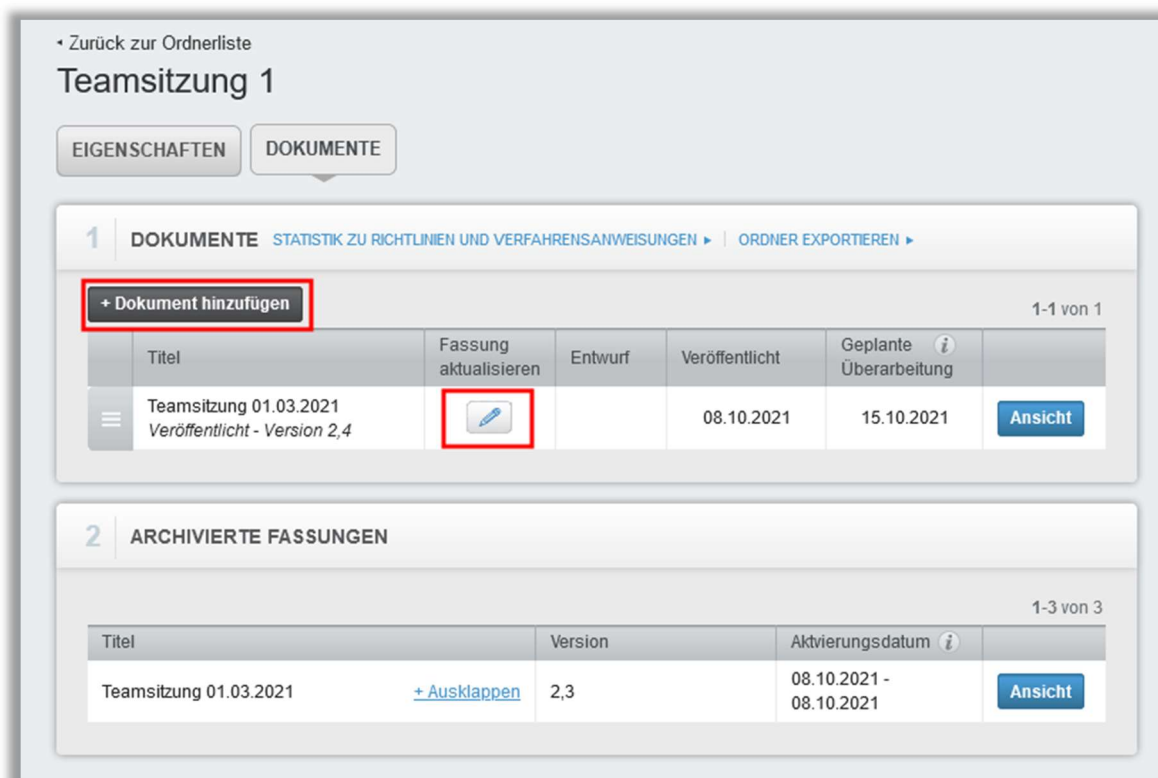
◂ Zurück zur Ordnerliste

Teamsitzung 1

EIGENSCHAFTEN DOKUMENTE

1 DOKUMENTE STATISTIK ZU RICHTLINIEN UND VERFAHRENSANWEISUNGEN ▸ | ORDNER EXPORTIEREN ▸

+ Dokument hinzufügen

1-1 von 1

| | Titel | Fassung aktualisieren | Entwurf | Veröffentlicht | Geplante Überarbeitung $i$ | |
|---|---|---|---|---|---|---|
| ≡ | Teamsitzung 01.03.2021 *Veröffentlicht - Version 2,4* | | | 08.10.2021 | 15.10.2021 | Ansicht |

2 ARCHIVIERTE FASSUNGEN

1-3 von 3

| Titel | | Version | Aktvierungsdatum $i$ | |
|---|---|---|---|---|
| Teamsitzung 01.03.2021 | + Ausklappen | 2,3 | 08.10.2021 - 08.10.2021 | Ansicht |